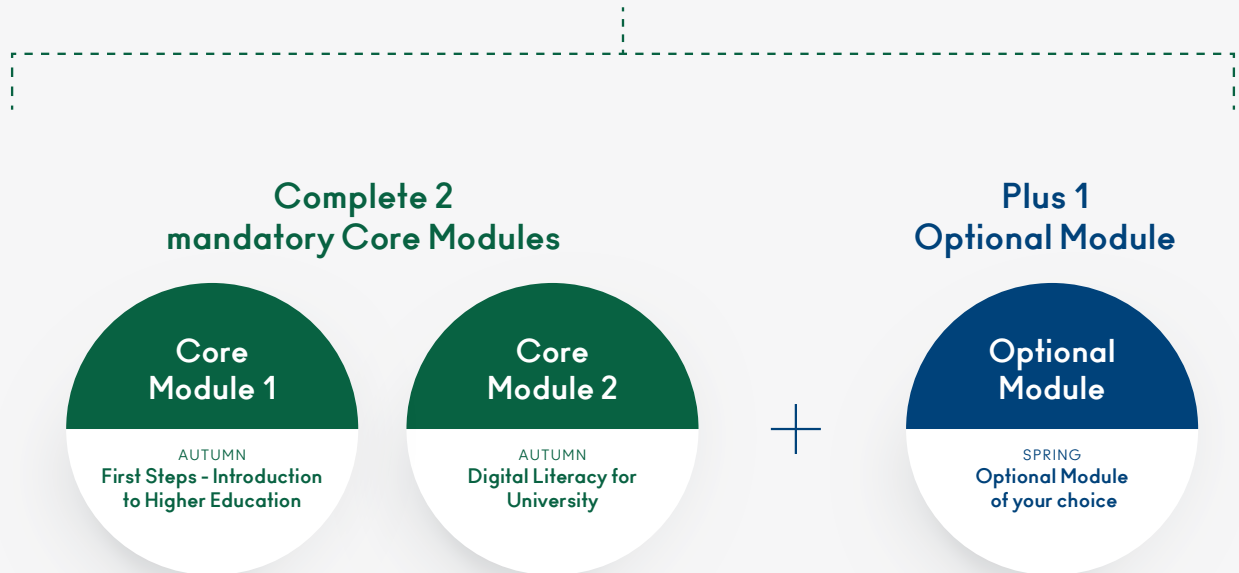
Complete 2 mandatory Core Modules

Plus 1 Optional Module

Core Module 1

AUTUMN
First Steps - Introduction to Higher Education

Core Module 2

AUTUMN
Digital Literacy for University

Optional Module

SPRING
Optional Module of your choice